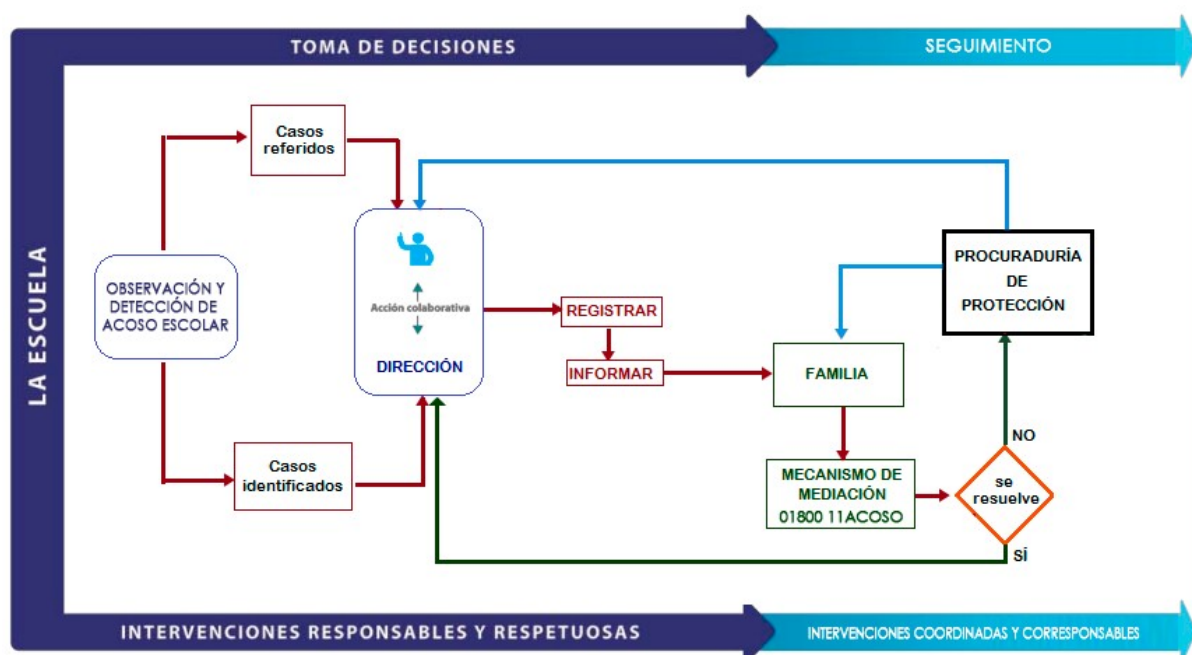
TOMA DE DECISIONES

SEGUIMIENTO

LA ESCUELA

OBSERVACIÓN Y DETECCIÓN DE ACOSO ESCOLAR

Casos referidos

Casos identificados

Acción colaborativa

DIRECCIÓN

REGISTRAR

INFORMAR

FAMILIA

MECANISMO DE MEDIACIÓN 01800 11ACOSO

se resuelve

NO

SÍ

PROCURADURÍA DE PROTECCIÓN

INTERVENCIONES RESPONSABLES Y RESPETUOSAS

INTERVENCIONES COORDINADAS Y CORRESPONSABLES